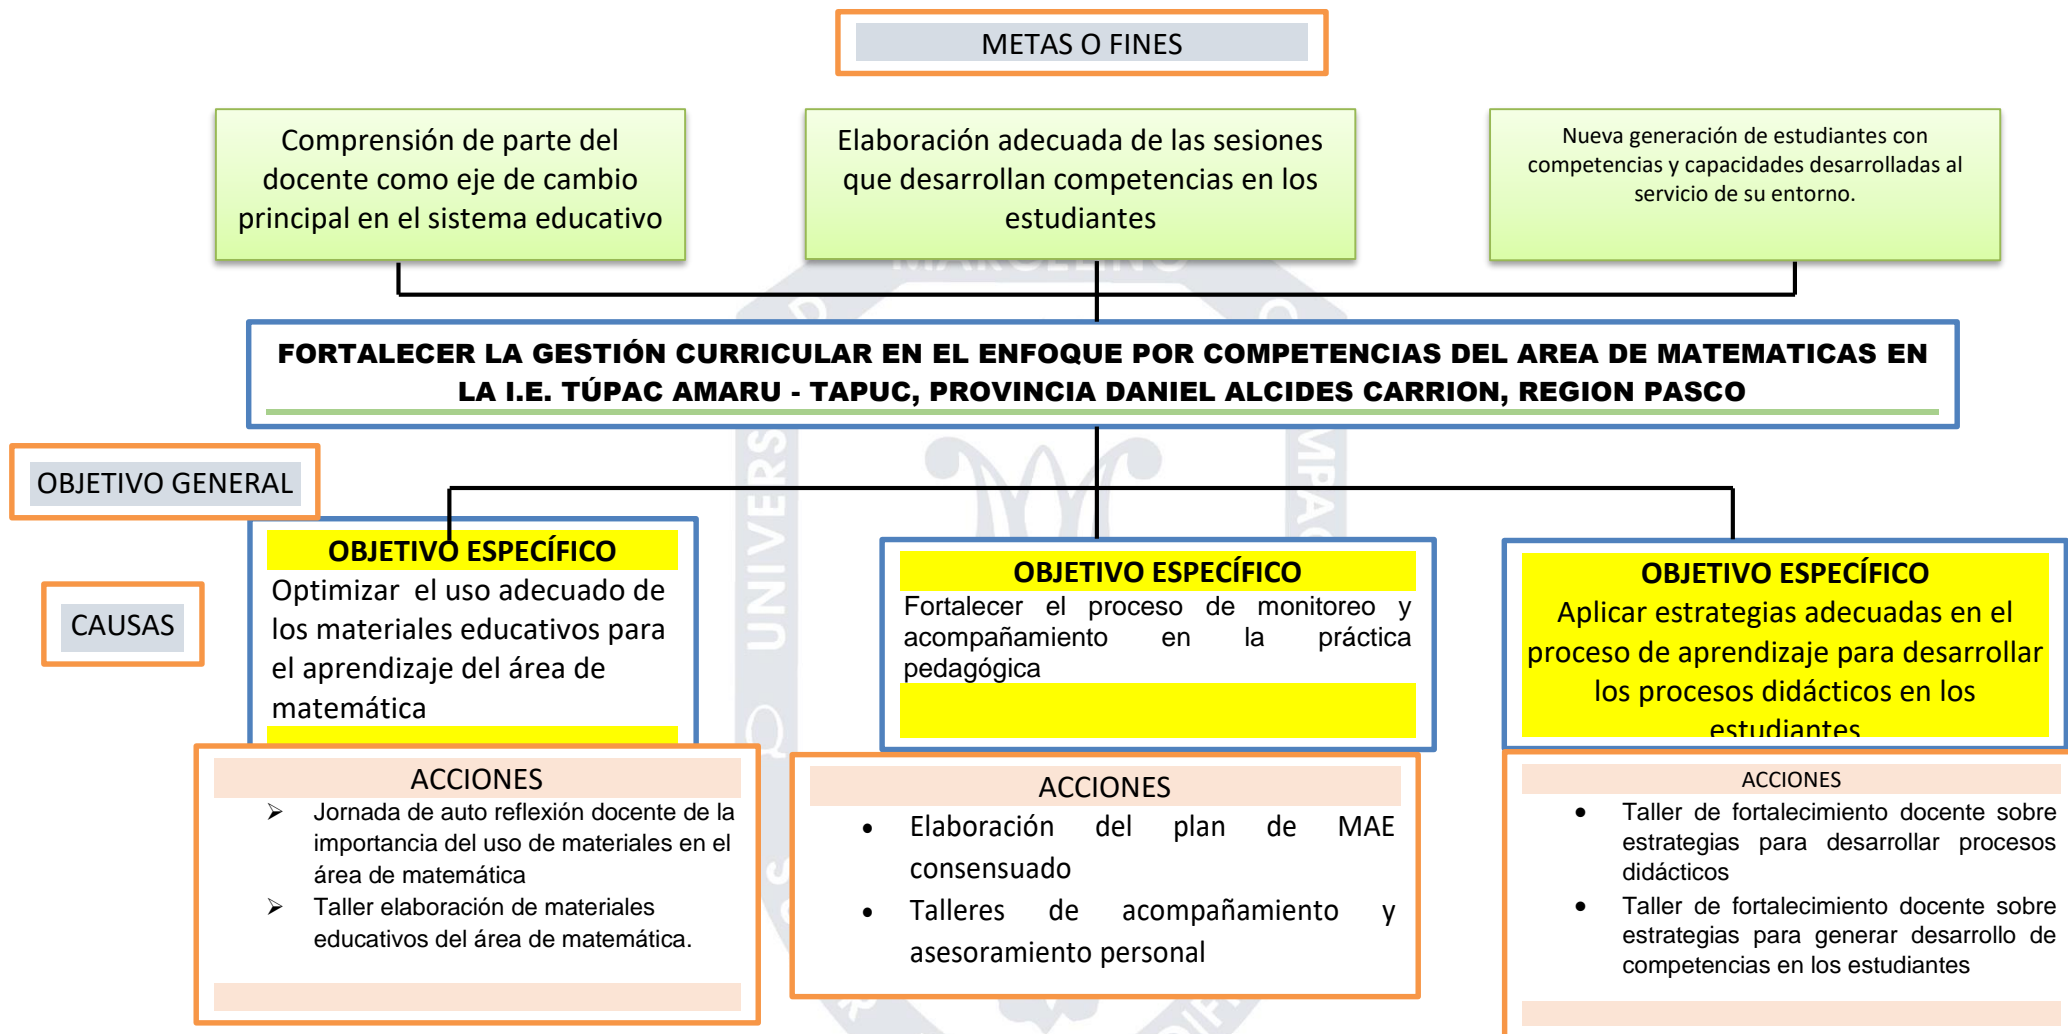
METAS O FINES

Comprensión de parte del docente como eje de cambio principal en el sistema educativo

Elaboración adecuada de las sesiones que desarrollan competencias en los estudiantes

Nueva generación de estudiantes con competencias y capacidades desarrolladas al servicio de su entorno.

FORTALECER LA GESTIÓN CURRICULAR EN EL ENFOQUE POR COMPETENCIAS DEL AREA DE MATEMATICAS EN LA I.E. TÚPAC AMARU - TAPUC, PROVINCIA DANIEL ALCIDES CARRION, REGION PASCO

OBJETIVO GENERAL

CAUSAS

OBJETIVO ESPECÍFICO
Optimizar el uso adecuado de los materiales educativos para el aprendizaje del área de matemática

OBJETIVO ESPECÍFICO
Fortalecer el proceso de monitoreo y acompañamiento en la práctica pedagógica

OBJETIVO ESPECÍFICO
Aplicar estrategias adecuadas en el proceso de aprendizaje para desarrollar los procesos didácticos en los estudiantes

ACCIONES
➢ Jornada de auto reflexión docente de la importancia del uso de materiales en el área de matemática
➢ Taller elaboración de materiales educativos del área de matemática.

ACCIONES
• Elaboración del plan de MAE consensuado
• Talleres de acompañamiento y asesoramiento personal

ACCIONES
• Taller de fortalecimiento docente sobre estrategias para desarrollar procesos didácticos
• Taller de fortalecimiento docente sobre estrategias para generar desarrollo de competencias en los estudiantes